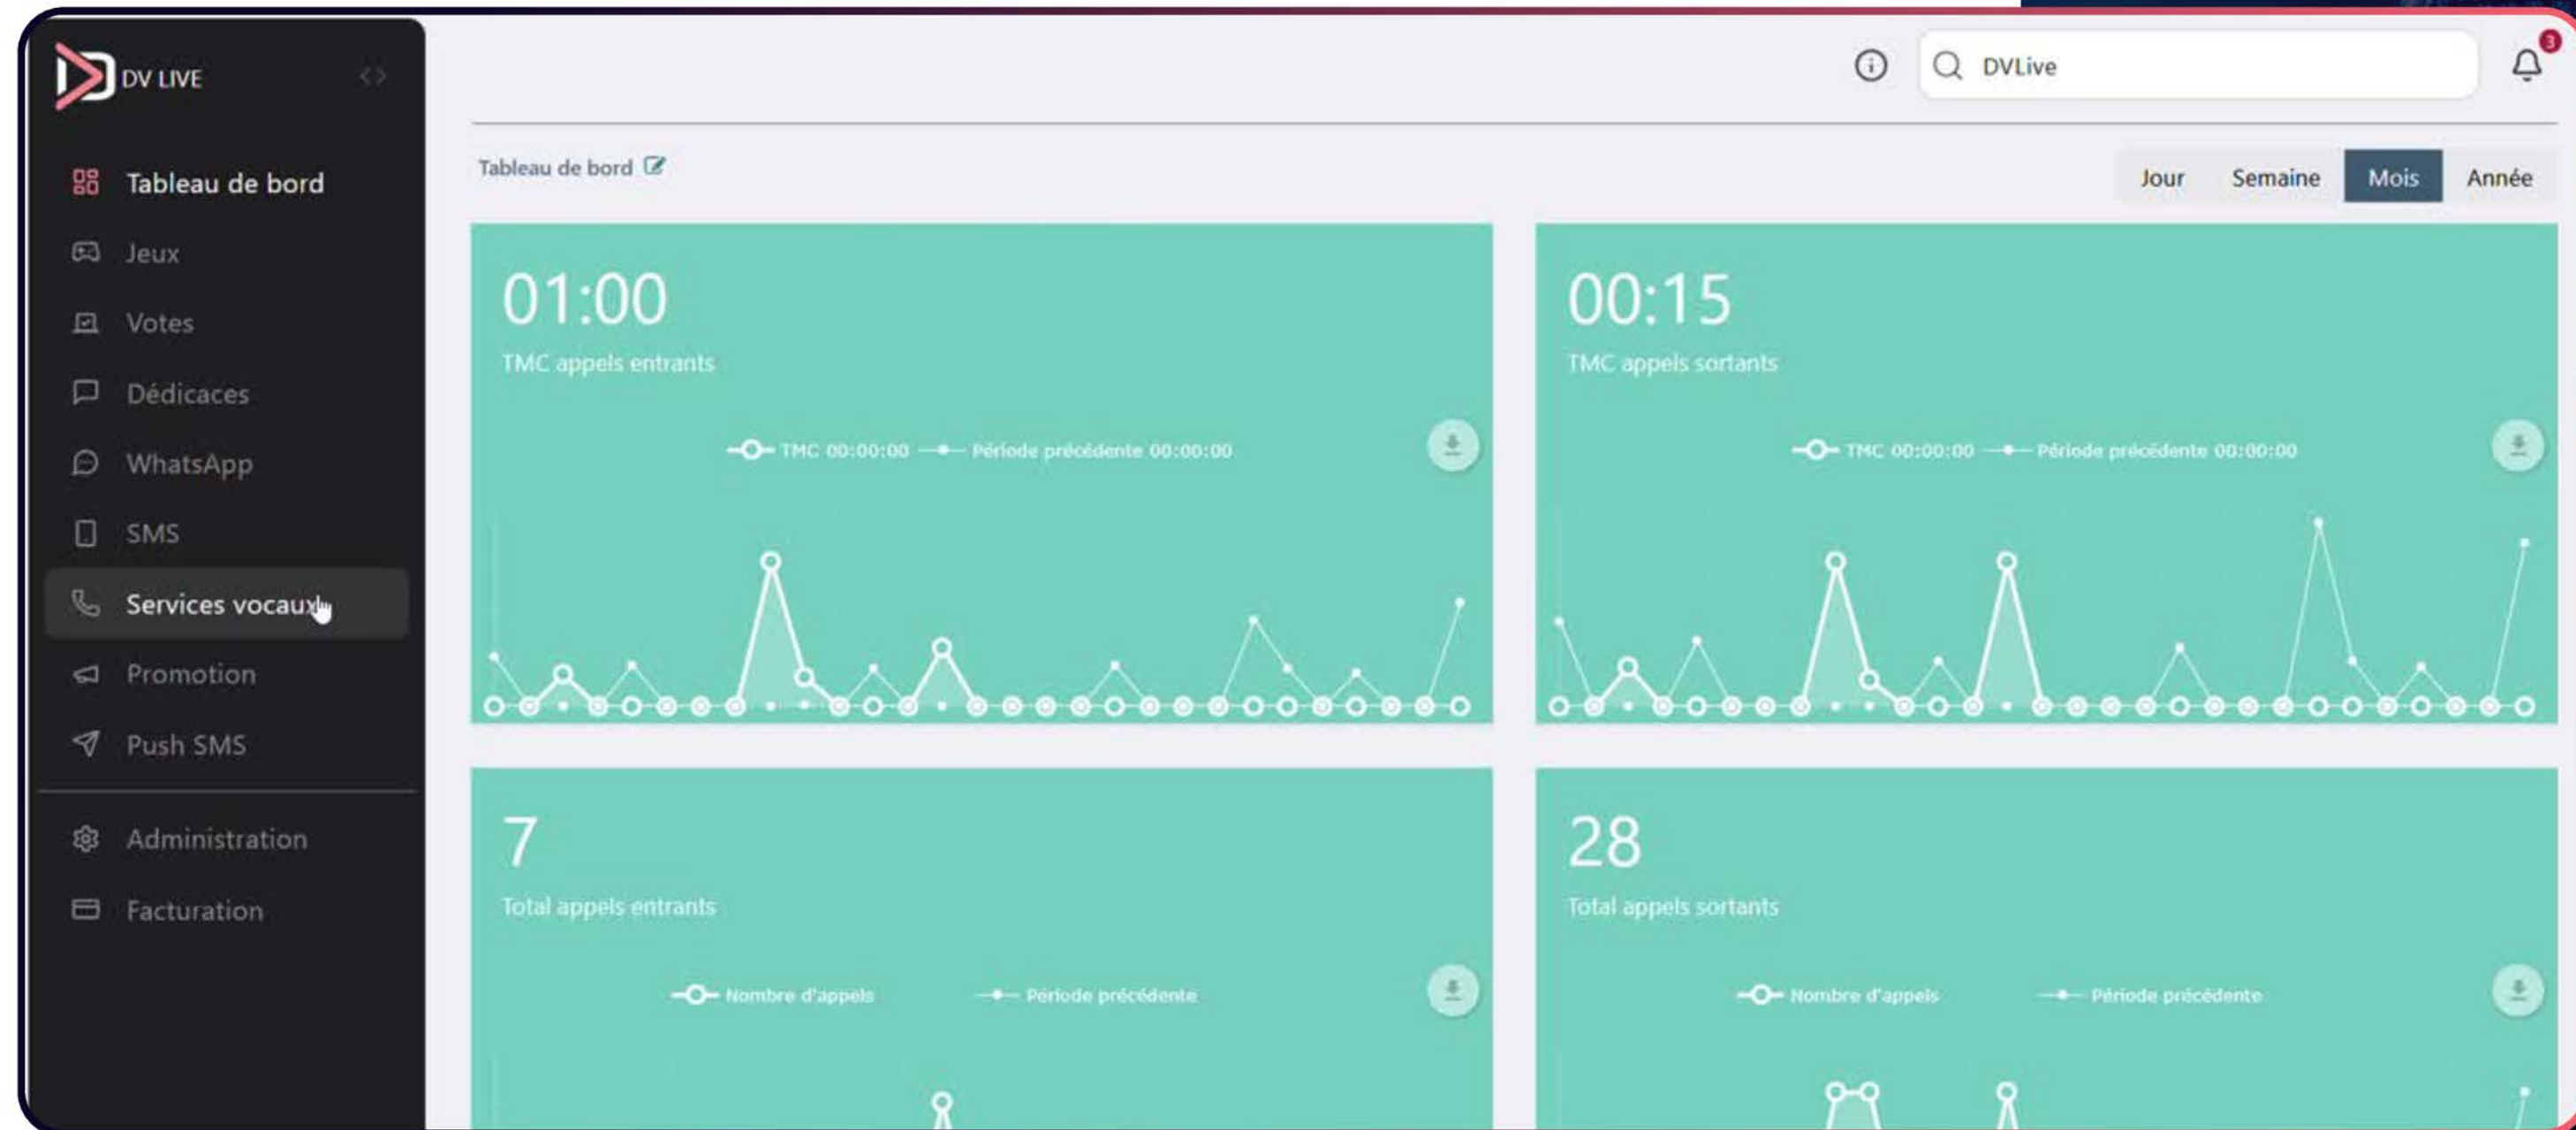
DV LIVE

Tableau de bord
Jeux
Votes
Dédicaces
WhatsApp
SMS
Services vocaux
Promotion
Push SMS
Administration
Facturation

DVLive

3

Tableau de bord

Jour Semaine Mois Année

01:00
TMC appels entrants
TMC 00:00:00 Période précédente 00:00:00

00:15
TMC appels sortants
TMC 00:00:00 Période précédente 00:00:00

7
Total appels entrants
Nombre d'appels Période précédente

28
Total appels sortants
Nombre d'appels Période précédente